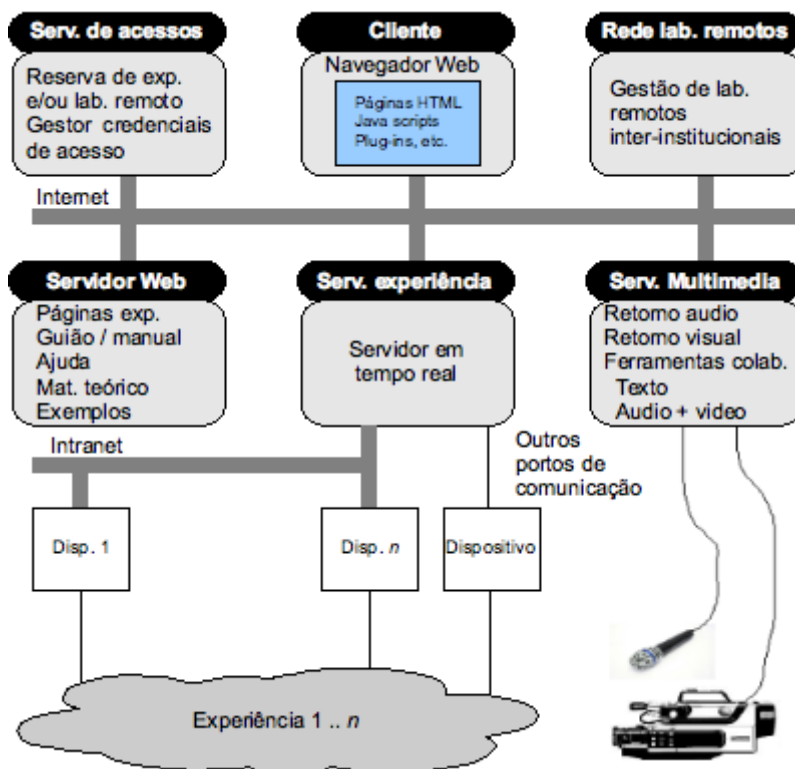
Serv. de acessos

Reserva de exp. e/ou lab. remoto
Gestor credenciais de acesso

Cliente

Navegador Web

Páginas HTML
Java scripts
Plug-ins, etc.

Rede lab. remotos

Gestão de lab. remotos inter-institucionais

Internet

Servidor Web

Páginas exp.
Guião / manual
Ajuda
Mat. teórico
Exemplos

Serv. experiência

Servidor em tempo real

Serv. Multimedia

Retorno audio
Retorno visual
Ferramentas colab.
Texto
Audio + video

Intranet

Outros portos de comunicação

Disp. 1

Disp. $n$

Dispositivo

Experiência 1 .. $n$